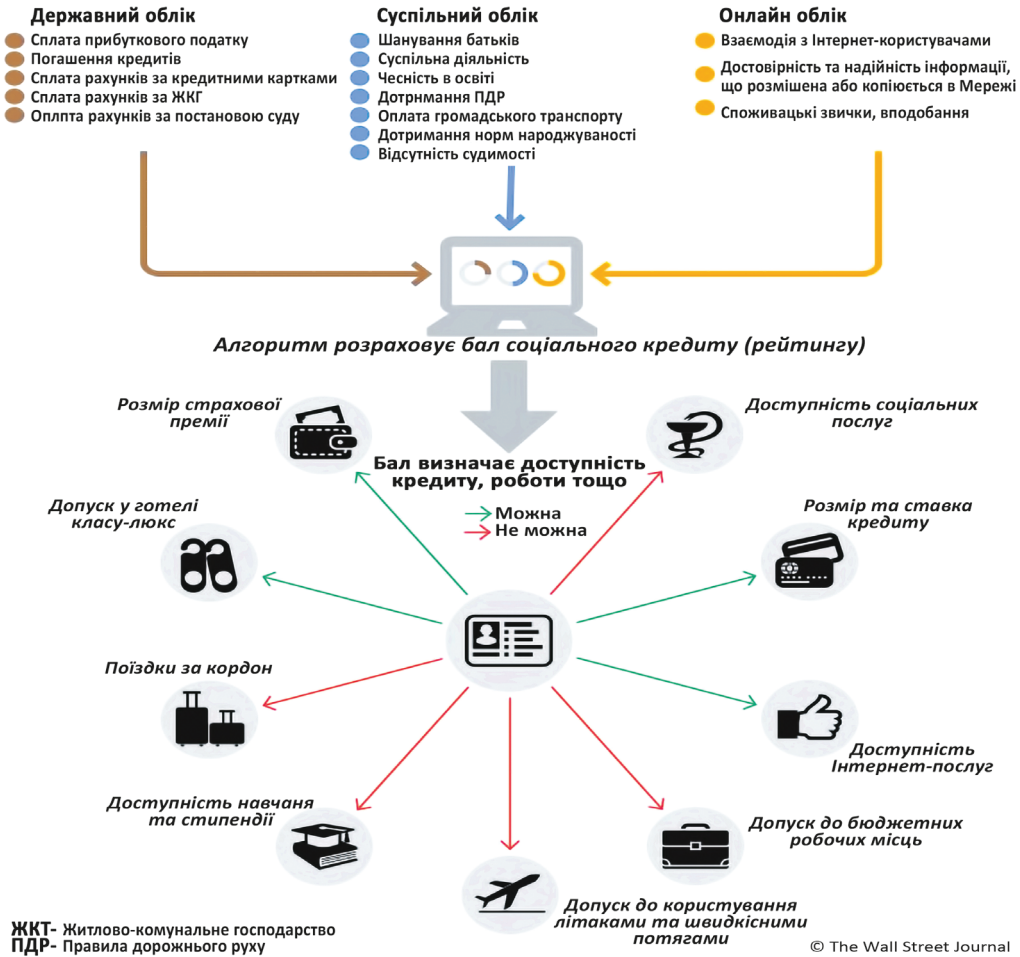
Державний облік
Сплата прибуткового податку
Погашення кредитів
Сплата рахунків за кредитними картками
Сплата рахунків за ЖКГ
Оплпта рахунків за постановою суду

Суспільний облік
Шанування батьків
Суспільна діяльність
Чесність в освіті
Дотрнмання ПДР
Оплата громадського транспорту
Дотримання норм народжуваності
Відсутність судимості

Онлайн облік
Взаємодія з Інтернет-користувачами
Достовірність та надійність інформації, що розмішена або копіюється в Мережі
Споживацькі звички, вподобання

Алгоритм розраховує бал соціального кредиту (рейтингу)

Бал визначає доступність кредиту, роботи тощо

Можна
Не можна

Розмір страхової премії

Доступність соціальних послуг

Допуск у готелі класу-люкс

Розмір та ставка кредиту

Поїздки за кордон

Доступність Інтернет-послуг

Доступність навчання та стипендії

Допуск до бюджетних робочих місць

Допуск до користування літаками та швидкісними потягами

ЖКТ- Житлово-комунальне господарство
ПДР- Правила дорожнього руху

© The Wall Street Journal